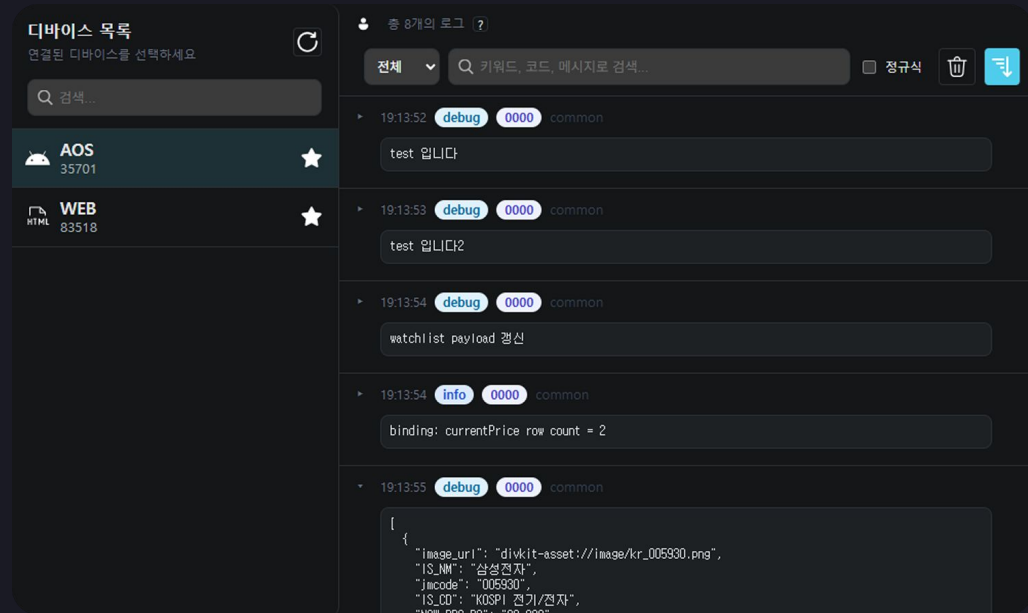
디바이스 목록
연결된 디바이스를 선택하세요

검색...

AOS
35701

WEB
83518

총 8개의 로그 ?

전체

키워드, 코드, 메시지로 검색...

정규식

19:13:52 debug 0000 common

test 입니다

19:13:53 debug 0000 common

test 입니다2

19:13:54 debug 0000 common

watchlist payload 갱신

19:13:54 info 0000 common

binding: currentPrice row count = 2

19:13:55 debug 0000 common

[
{
"image_url": "divkit-asset://image/kr_005930.png",
"IS_NM": "삼성전자",
"jmcode": "005930",
"IS_CD": "KOSPI 전기/전자",
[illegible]